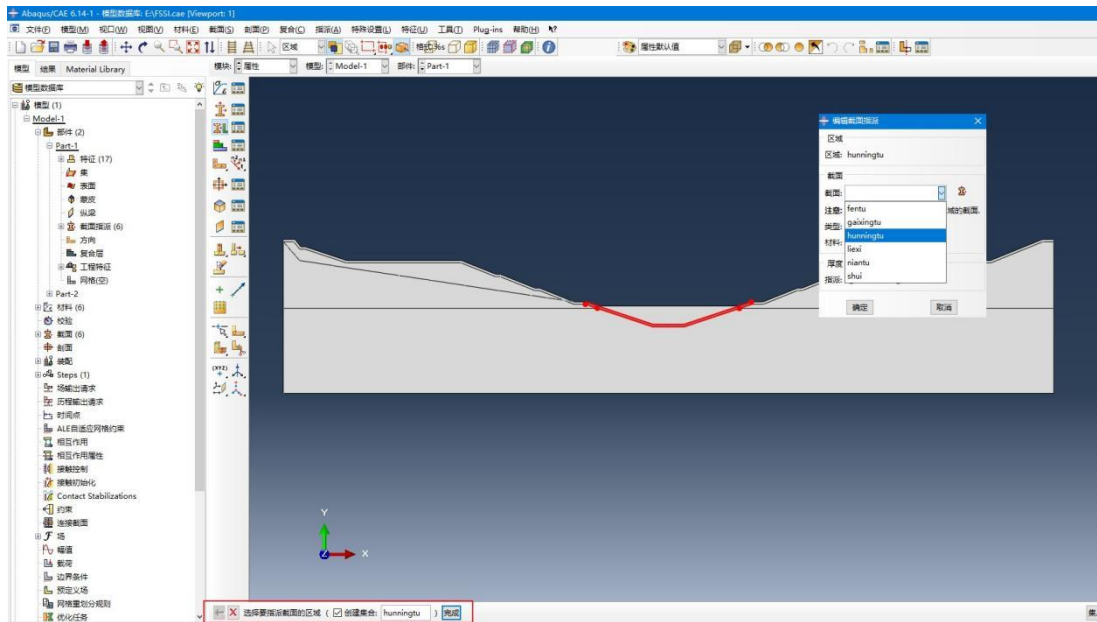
Abaqus/CAE 6.14-1 - 模型数据库: E:\FSSI.cae [Viewport: 1]

文件(F) 模型(M) 视口(W) 视图(V) 材料(E) 截面(S) 剖面(P) 复合(C) 指派(A) 特殊设置(L) 特征(U) 工具(T) Plug-ins 帮助(H)

区域

属性默认值

模型 结果 Material Library

模块: 属性 模型: Model-1 部件: Part-1

模型数据库

模型 (1)
Model-1
部件 (2)
Part-1
特征 (17)
集
表面
蒙皮
纵梁
截面指派 (6)
方向
复合层
工程特征
网格(空)
Part-2
材料 (6)
校验
截面 (6)
剖面
装配
Steps (1)
场输出请求
历程输出请求
时间点
ALE自适应网格约束
相互作用
相互作用属性
接触控制
接触初始化
Contact Stabilizations
约束
连接截面
场
幅值
载荷
边界条件
预定义场
网格重划分规则
优化任务

编辑截面指派

区域
区域: hunningtu

截面
截面:
fentu
gaixingtu
hunningtu
liexi
niantu
shui
注意: 域的截面.
类型:
材料:

厚度
指派:

确定 取消

Y
X

选择要指派截面的区域 ( 创建集合: hunningtu ) 完成